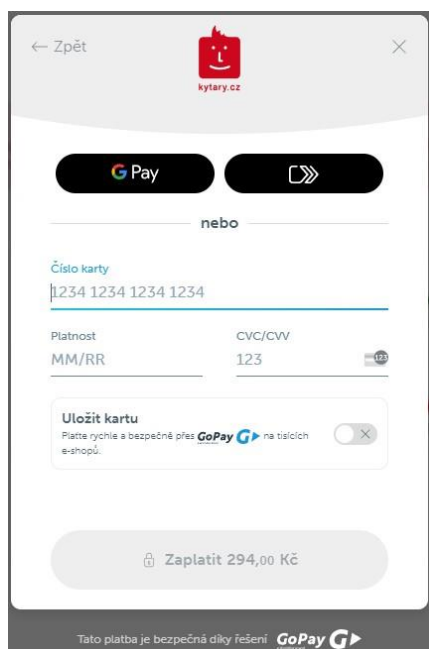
← Zpět

kytary.cz

×

G Pay

nebo

Číslo karty

1234 1234 1234 1234

Platnost

MM/RR

CVC/CVV

123

Uložit kartu

Plaťte rychle a bezpečně přes GoPay na tisících e-shopů.

Zaplatit 294,00 Kč

Tato platba je bezpečná díky řešení GoPay